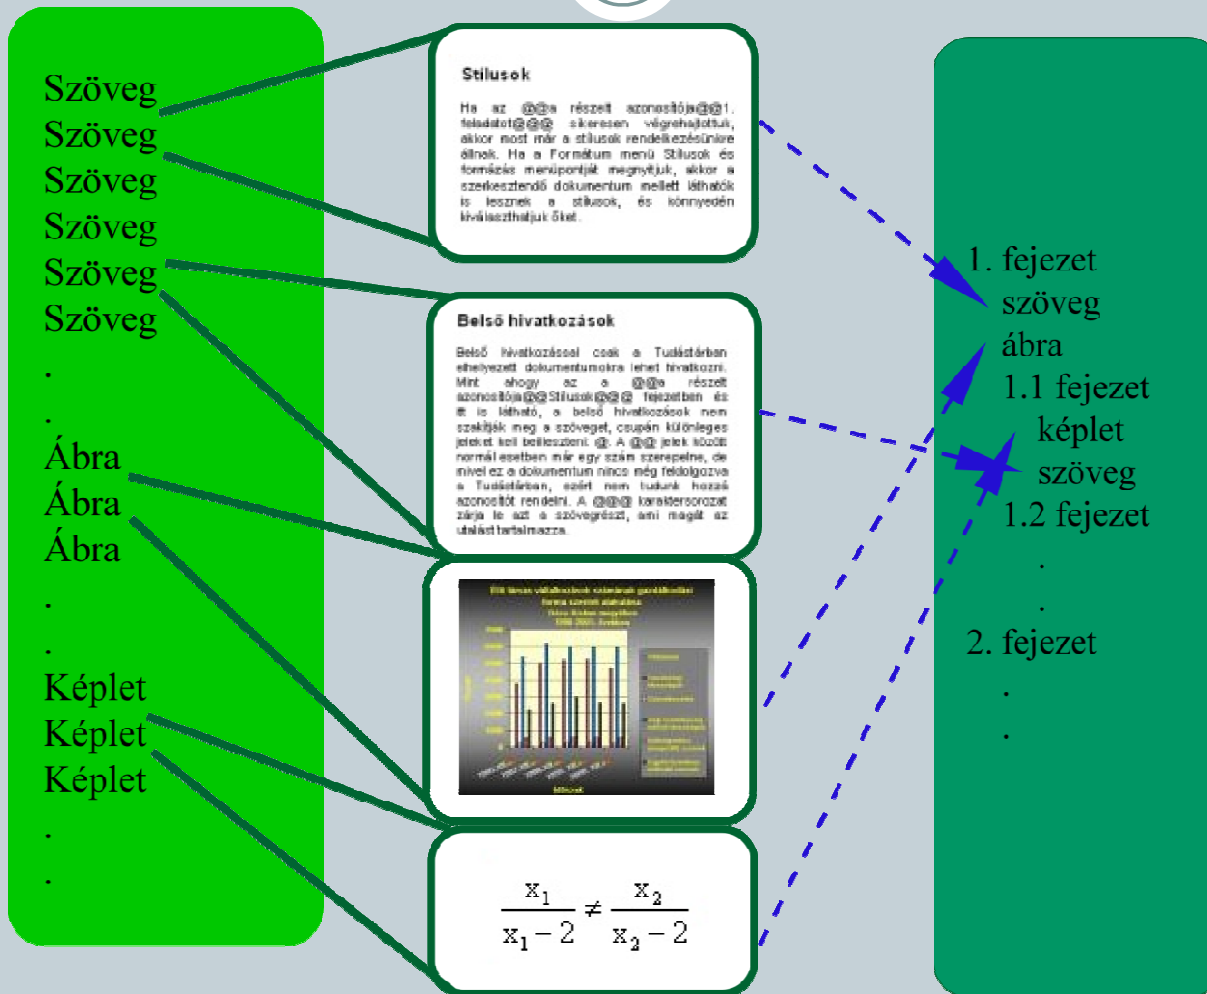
Szöveg
Szöveg
Szöveg
Szöveg
Szöveg
Szöveg
.
.
Ábra
Ábra
Ábra
.
.
Képlet
Képlet
Képlet
.
.

Stilusok

Ha az @@a részelt azonosítója@@1. feladatot@@@ sikeresen végrehajtottuk, akkor most már a stílusok rendelkezésünkre állnak. Ha a Formátum menü Stílusok és formázás menüpontját megnyitjuk, akkor a szerkesztendő dokumentum mellett láthatók is lesznek a stílusok, és könnyedén kiválaszthatjuk őket.

Belső hivatkozások

Belső hivatkozással csak a Tudástárban elhelyezett dokumentumokra lehet hivatkozni. Mint ahogy az a @@a részelt azonosítója@@Stílusok@@@ fejezetben és itt is látható, a belső hivatkozások nem szakítják meg a szöveget, csupán különleges jeleket kell beilleszteni. @. A @@ jelek között normál esetben már egy szám szerepelne, de mivel ez a dokumentum nincs még feldolgozva a Tudástárban, ezért nem tudunk hozzá azonosítót rendelni. A @@@ karaktersorozat zárja le azt a szövegrészt, ami magát az utalást tartalmazza.

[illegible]

$\frac{x_1}{x_1-2} \neq \frac{x_2}{x_2-2}$

1. fejezet
szöveg
ábra
1.1 fejezet
képlet
szöveg
1.2 fejezet
.
.
2. fejezet
.
.